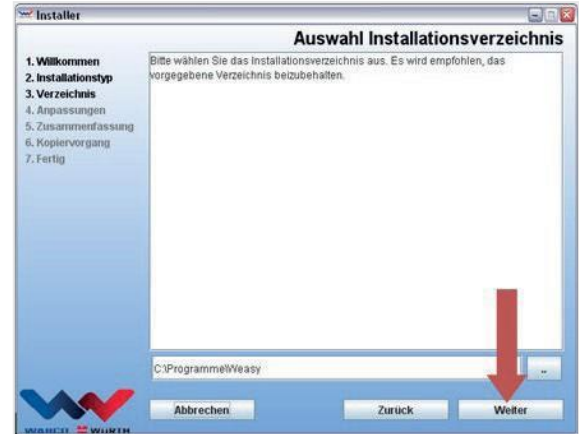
Installer

Auswahl Installationsverzeichnis

1. Willkommen
2. Installationstyp
3. Verzeichnis
4. Anpassungen
5. Zusammenfassung
6. Kopiervorgang
7. Fertig

Bitte wählen Sie das Installationsverzeichnis aus. Es wird empfohlen, das vorgegebene Verzeichnis beizubehalten.

C:\Programme\Weasy

...

Abbrechen

Zurück

Weiter

WAECO WÜRTH